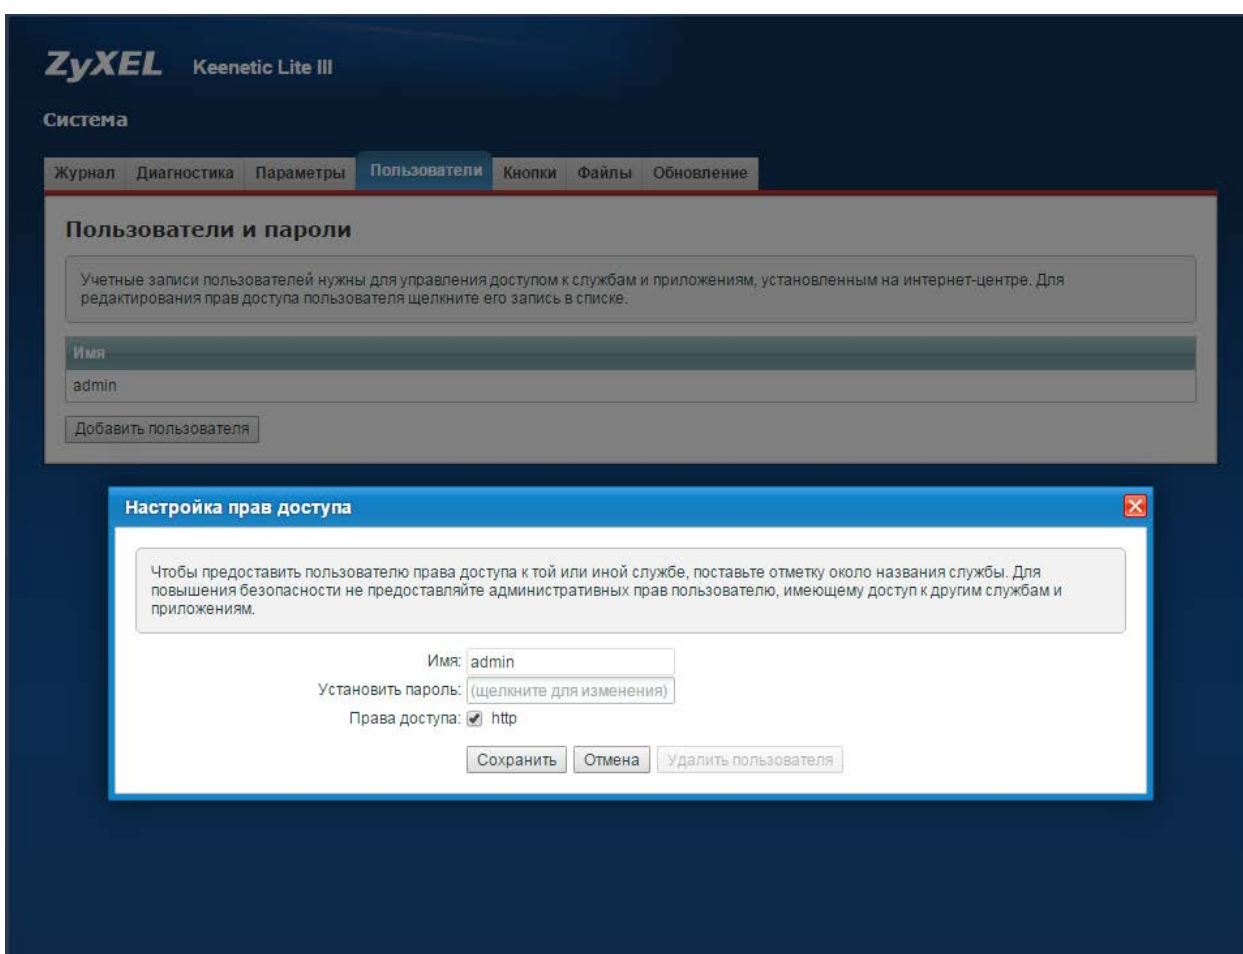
ZyXEL Keenetic Lite III

Система

Журнал Диагностика Параметры Пользователи Кнопки Файлы Обновление

Пользователи и пароли

Учетные записи пользователей нужны для управления доступом к службам и приложениям, установленным на интернет-центре. Для редактирования прав доступа пользователя щелкните его запись в списке.

Имя

admin

Добавить пользователя

Настройка прав доступа

Чтобы предоставить пользователю права доступа к той или иной службе, поставьте отметку около названия службы. Для повышения безопасности не предоставляйте административных прав пользователю, имеющему доступ к другим службам и приложениям.

Имя: admin

Установить пароль: (щелкните для изменения)

Права доступа: http

Сохранить Отмена Удалить пользователя